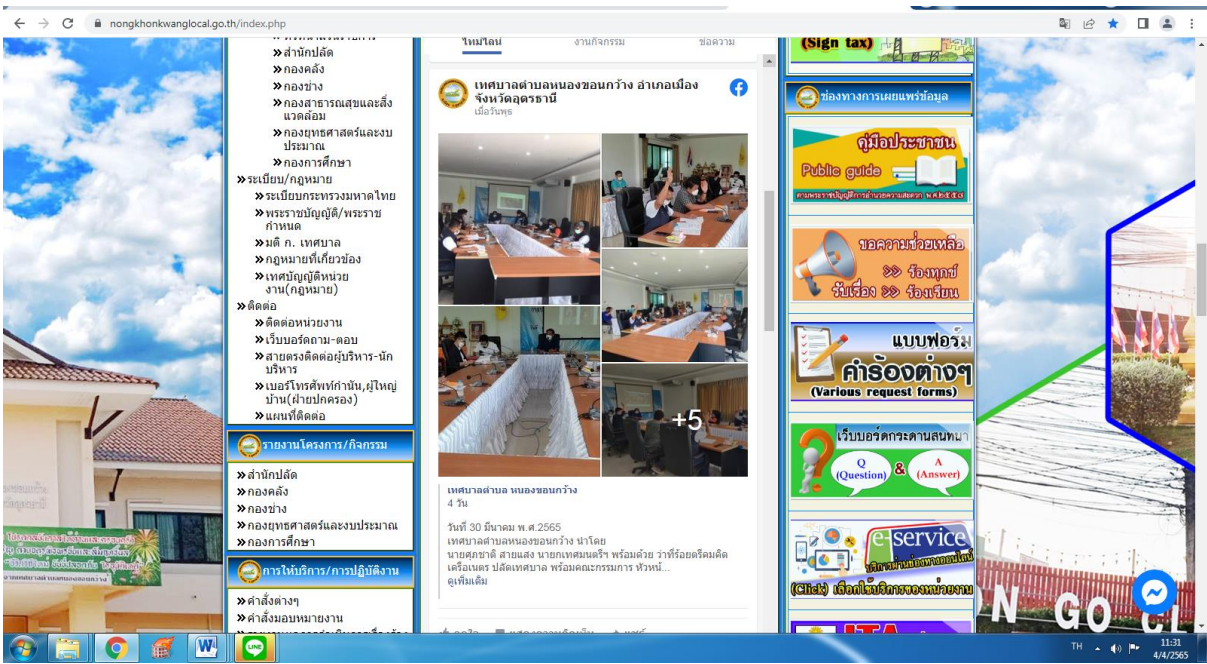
nongkhonkwanglocal.go.th/index.php

»สำนักปลัด
»กองคลัง
»กองช่าง
»กองสาธารณสุขและสิ่งแวดล้อม
»กองยุทธศาสตร์และงบประมาณ
»กองการศึกษา
»ระเบียบ/กฎหมาย
»ระเบียบกระทรวงมหาดไทย
»พระราชบัญญัติ/พระราชกำหนด
»มติ ก. เทศบาล
»กฎหมายที่เกี่ยวข้อง
»เทศบัญญัติหน่วยงาน(กฎหมาย)
»ติดต่อ
»ติดต่อหน่วยงาน
»เว็บบอร์ดถาม-ตอบ
»สายตรงติดต่อผู้บริหาร-นักบริหาร
»เบอร์โทรศัพท์กำนัน,ผู้ใหญ่บ้าน(ฝ่ายปกครอง)
»แผนที่ติดต่อ

รายงานโครงการ/กิจกรรม
»สำนักปลัด
»กองคลัง
»กองช่าง
»กองยุทธศาสตร์และงบประมาณ
»กองการศึกษา

การให้บริการ/การปฏิบัติงาน
»คำสั่งต่างๆ
»คำสั่งมอบหมายงาน

ไทม์ไลน์ งานกิจกรรม ข้อความ

เทศบาลตำบลหนองขอนกว้าง อำเภอเมือง จังหวัดอุดรธานี
เมื่อวันพุธ

+5

เทศบาลตำบล หนองขอนกว้าง
4 วัน

วันที่ 30 มีนาคม พ.ศ.2565
เทศบาลตำบลหนองขอนกว้าง นำโดย
นายศุภชาติ สายแสง นายกเทศมนตรี พร้อมด้วย ว่าที่ร้อยตรีคมคิด เครือเนตร ปลัดเทศบาล พร้อมคณะกรรมการ หัวหน้...
ดูเพิ่มเติม

(Sign tax)
ช่องทางการเผยแพร่ข้อมูล
คู่มือประชาชน
Public guide
ขอความช่วยเหลือ
>> ร้องทุกข์
รับเรื่อง >> ร้องเรียน
แบบฟอร์ม
คำร้องต่างๆ
(Various request forms)
เว็บบอร์ดกระดานสนทนา
Q (Question) & A (Answer)
e-service
(Click) เลือกใช้บริการของหน่วยงาน

N GO

TH 11:31 4/4/2565